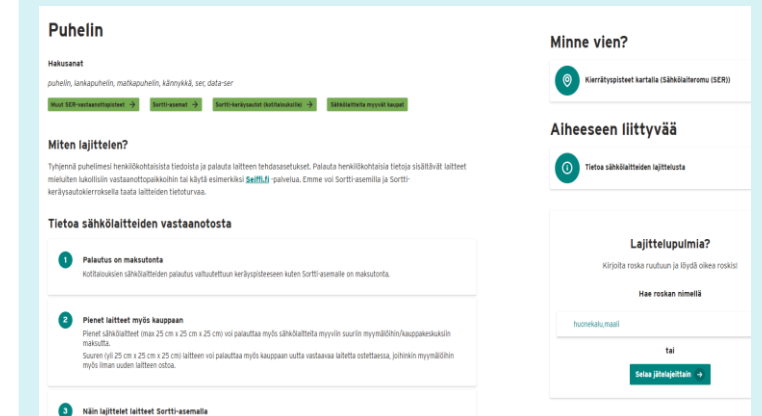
Puhelin

Hakusanat

puhelin, lankapuhelin, matkapuhelin, kännykkä, ser, data-ser

Muut SER-vastaanottopisteet →

Sortti-asemat →

Sortti-keräysautot (kotitalouksille) →

Sähkölaitteita myyvät kaupat

Miten lajittelen?

Tyhjennä puhelimesi henkilökohtaisista tiedoista ja palauta laitteen tehdasasetukset. Palauta henkilökohtaisia tietoja sisältävät laitteet mieluiten lukollisiin vastaanottopaikkoihin tai käytä esimerkiksi Seiffi.fi -palvelua. Emme voi Sortti-asemilla ja Sortti-keräysautokierroksella taata laitteiden tietoturvaa.

Tietoa sähkölaitteiden vastaanotosta

1 Palautus on maksutonta

Kotitalouksien sähkölaitteiden palautus valtuutettuun keräyspisteeseen kuten Sortti-asemalle on maksutonta.

2 Pienet laitteet myös kauppaan

Pienet sähkölaitteet (max 25 cm x 25 cm x 25 cm) voi palauttaa myös sähkölaitteita myyviin suuriin myymälöihin/kauppakeskuksiin maksutta.

Suuren (yli 25 cm x 25 cm x 25 cm) laitteen voi palauttaa myös kauppaan uutta vastaavaa laitetta ostettaessa, joihinkin myymälöihin myös ilman uuden laitteen ostoa.

3 Näin lajittelet laitteet Sortti-asemalla

Minne vien?

Kierrätyspisteet kartalla (Sähkölaiteromu (SER))

Aiheeseen liittyvää

Tietoa sähkölaitteiden lajittelusta

Lajittelupulmia?

Kirjoita roska ruutuun ja löydä oikea roskis!

Hae roskan nimellä

huonekalu,maali

tai

Selaa jätelajeittain →